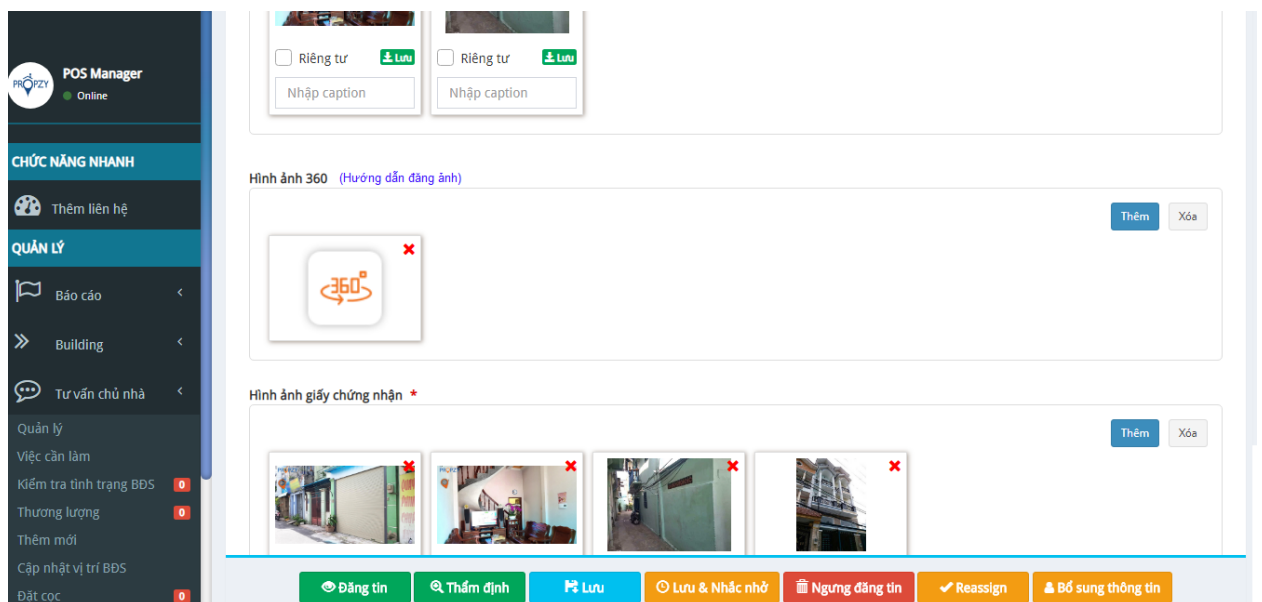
PROPZY
POS Manager
Online

CHỨC NĂNG NHANH
Thêm liên hệ
QUẢN LÝ
Báo cáo
Building
Tư vấn chủ nhà
Quản lý
Việc cần làm
Kiểm tra tình trạng BĐS 0
Thương lượng 0
Thêm mới
Cập nhật vị trí BĐS
Đặt cọc 0

Riêng tư Lưu
Nhập caption
Riêng tư Lưu
Nhập caption

Hình ảnh 360 (Hướng dẫn đăng ảnh)
Thêm Xóa
360°

Hình ảnh giấy chứng nhận *
Thêm Xóa

Đăng tin
Thẩm định
Lưu
Lưu & Nhắc nhở
Ngưng đăng tin
Reassign
Bổ sung thông tin